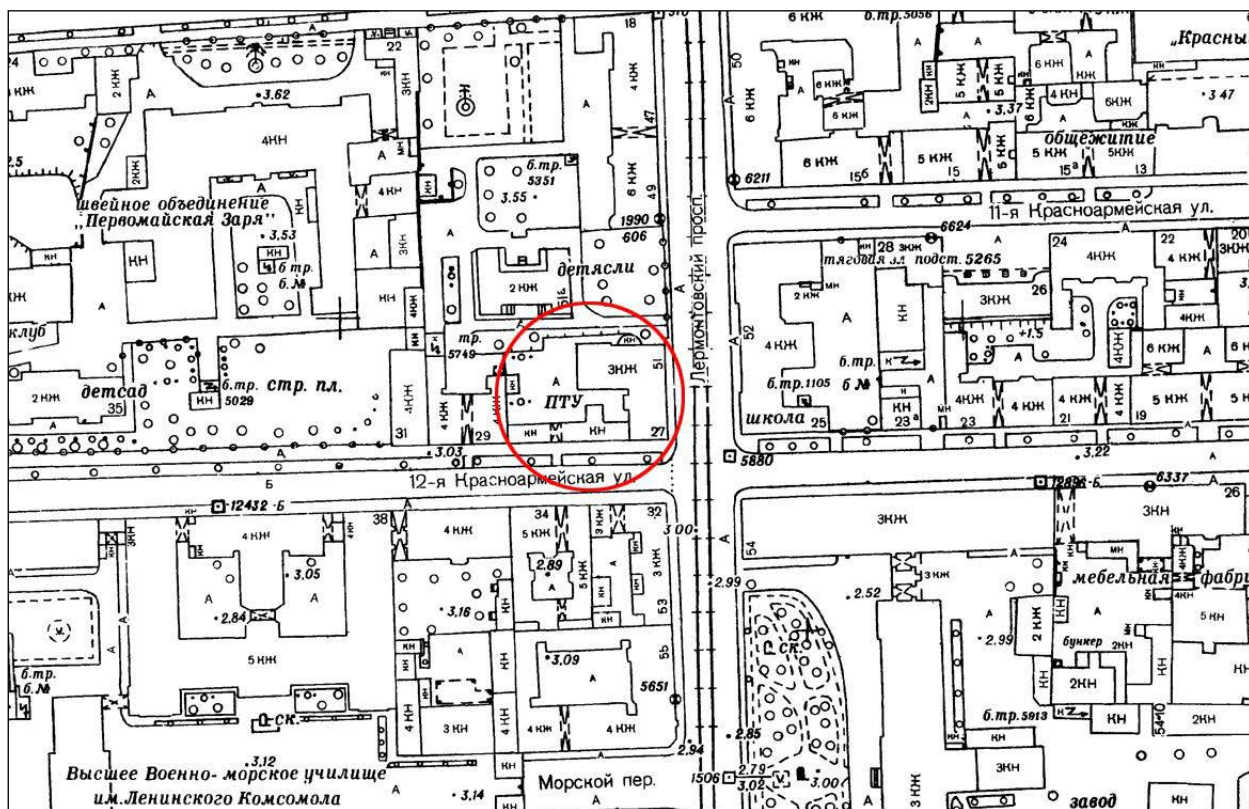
„Красны
швейное объединение „Первомайская Заря"
клуб
детсад
Высшее Военно-морское училище им.Ленинского Комсомола
12-я Красноармейская ул.
11-я Красноармейская ул.
Лермонтовский просп.
Морской пер.
детясли
ПТУ
школа
общежитие
мебельная фабри
завод
тягловая эл подст. 5265
б.тр. стр. пл.
бункер
4КН
4КЖ
3КЖ
5КЖ
6КЖ
2КН
3.62
3.53
3.55
3.05
2.84
3.16
3.09
2.89
3.12
3.14
3.03
3.00
2.99
2.52
2.94
2.85
2.79
3.02
3.22
3.37
3.47
5351
5749
5029
12432
1990
606
6624
5880
12838
6337
5651
1506
6211
5913
1105
22
18
47
49
51
27
29
31
35
38
34
32
53
55
54
52
50
25
23
21
19
24
26
15
13
28